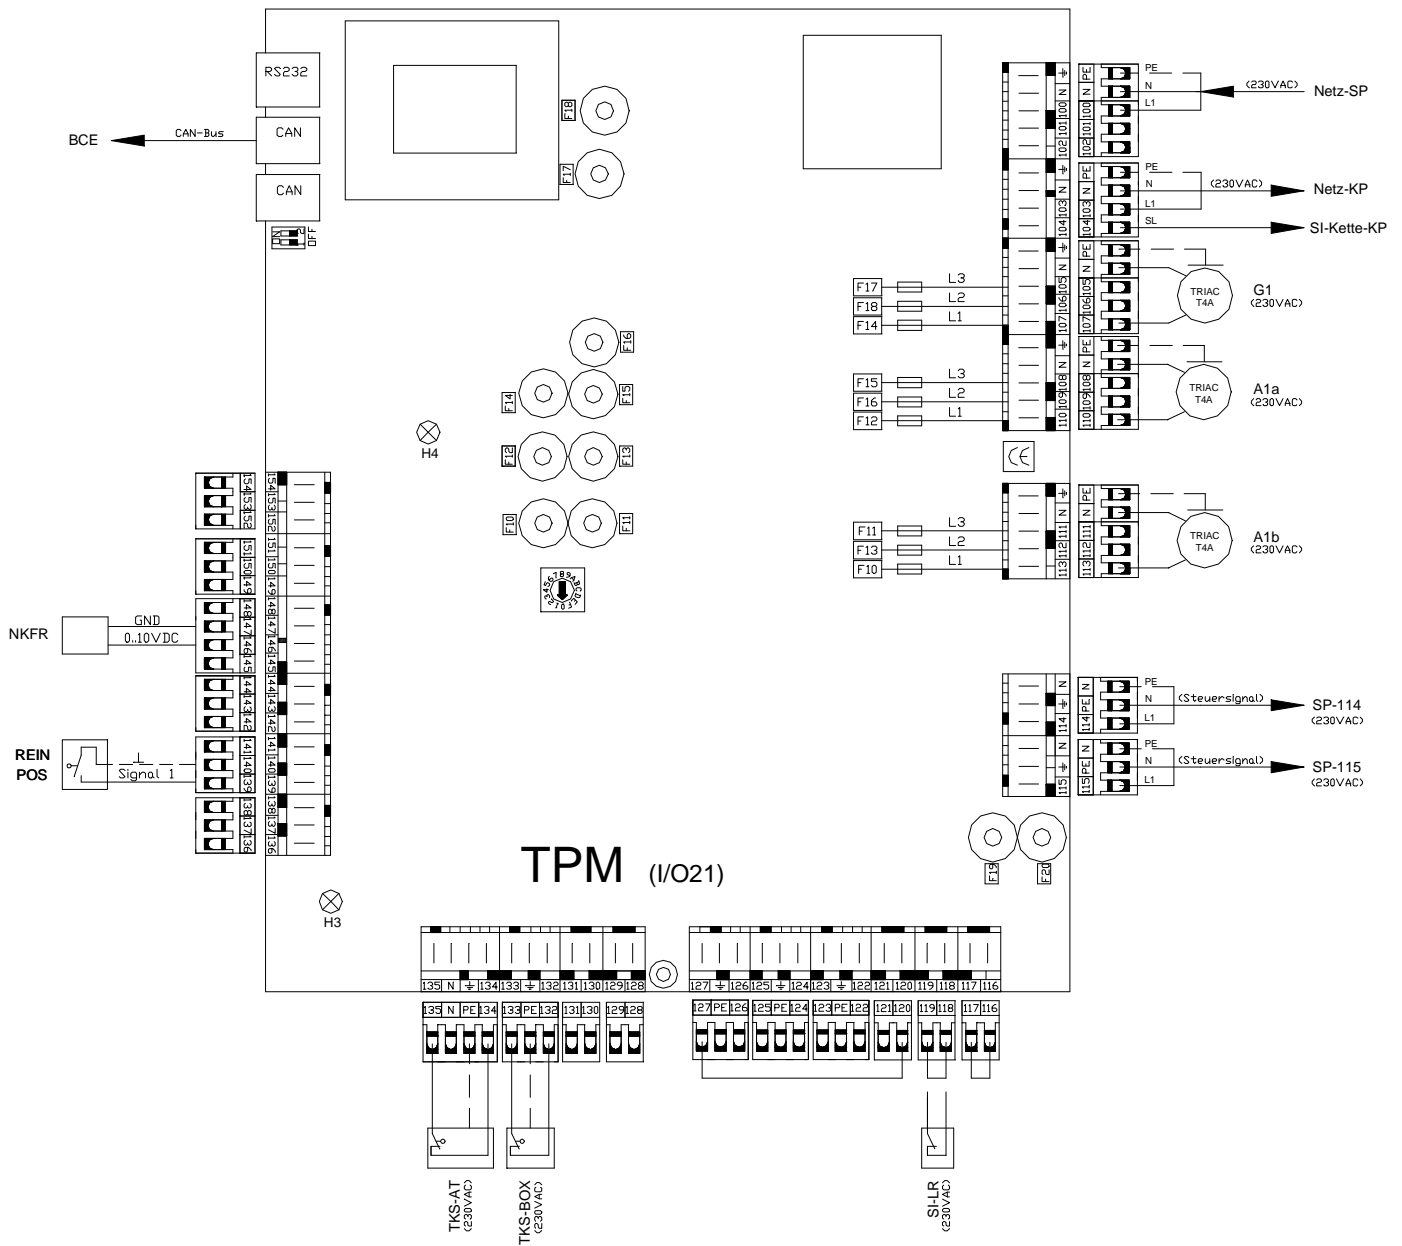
RS232
CAN
CAN
CAN-Bus
BCE
ON
OFF
F18
F17
F16
F14
F15
F12
F13
F10
F11
H4
H3

PE
N
L1
(230VAC)
Netz-SP
PE
N
L1
SL
(230VAC)
Netz-KP
SI-Kette-KP

F17 L3
F18 L2
F14 L1
TRIAC T4A
G1 (230VAC)

F15 L3
F16 L2
F12 L1
TRIAC T4A
A1a (230VAC)

F11 L3
F13 L2
F10 L1
TRIAC T4A
A1b (230VAC)

PE
N
L1
(Steuersignal)
SP-114 (230VAC)
PE
N
L1
(Steuersignal)
SP-115 (230VAC)

F19
F20

NKFR
GND
0..10VDC
REIN POS
Signal 1

154 153 152 151 150 149 148 147 146 145 144 143 142 141 140 139 138 137 136

TPM (I/O21)

135 N PE 134 133 PE 132 131 130 129 128
127 PE 126 125 PE 124 123 PE 122 121 120 119 118 117 116

TKS-AT (230VAC)
TKS-BOX (230VAC)
SI-LR (230VAC)